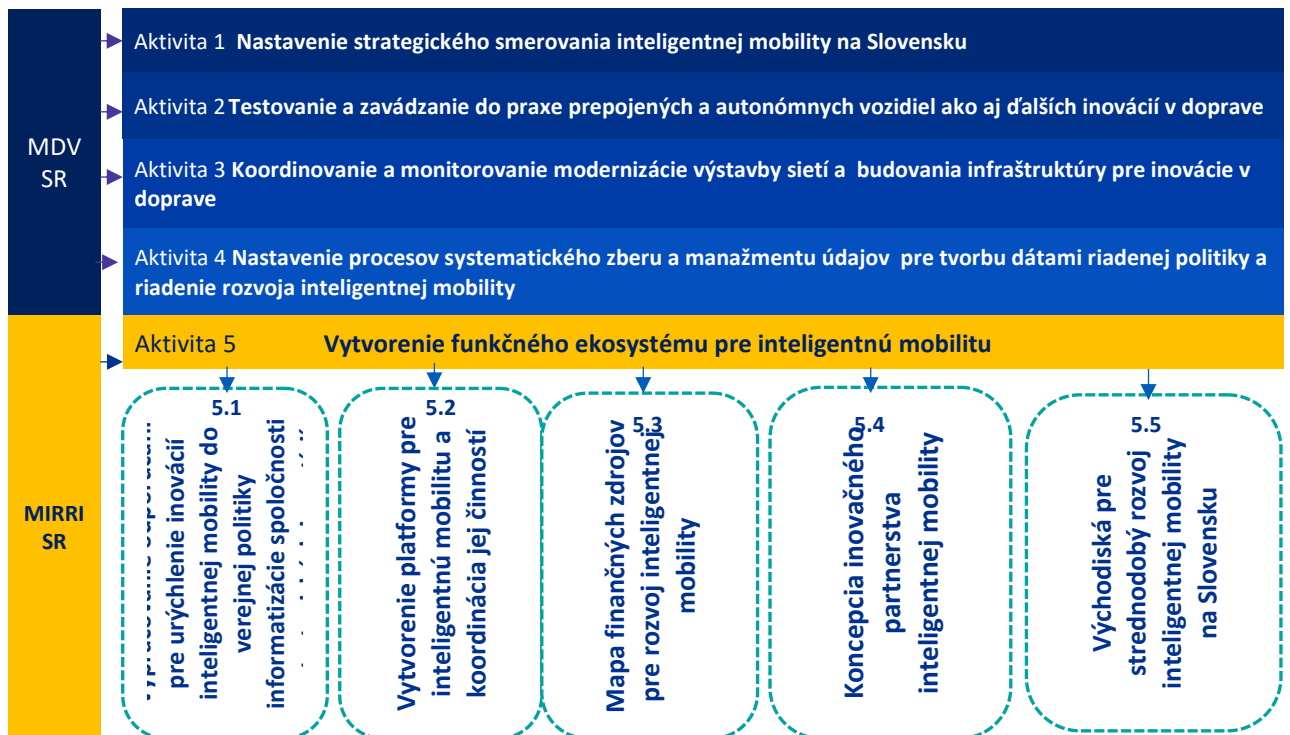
MDV SR

Aktivita 1 **Nastavenie strategického smerovania inteligentnej mobility na Slovensku**

Aktivita 2 **Testovanie a zavádzanie do praxe prepojených a autonómnych vozidiel ako aj ďalších inovácií v doprave**

Aktivita 3 **Koordinovanie a monitorovanie modernizácie výstavby sietí a budovania infraštruktúry pre inovácie v doprave**

Aktivita 4 **Nastavenie procesov systematického zberu a manažmentu údajov pre tvorbu dátami riadenej politiky a riadenie rozvoja inteligentnej mobility**

MIRRI SR

Aktivita 5 **Vytvorenie funkčného ekosystému pre inteligentnú mobilitu**

5.1
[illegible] pre urýchlenie inovácií inteligentnej mobility do verejnej politiky informatizácie spoločnosti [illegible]

5.2
Vytvorenie platformy pre inteligentnú mobilitu a koordinácia jej činností

5.3
Mapa finančných zdrojov pre rozvoj inteligentnej mobility

5.4
Koncepcia inovačného partnerstva inteligentnej mobility

5.5
Východiská pre strednodobý rozvoj inteligentnej mobility na Slovensku